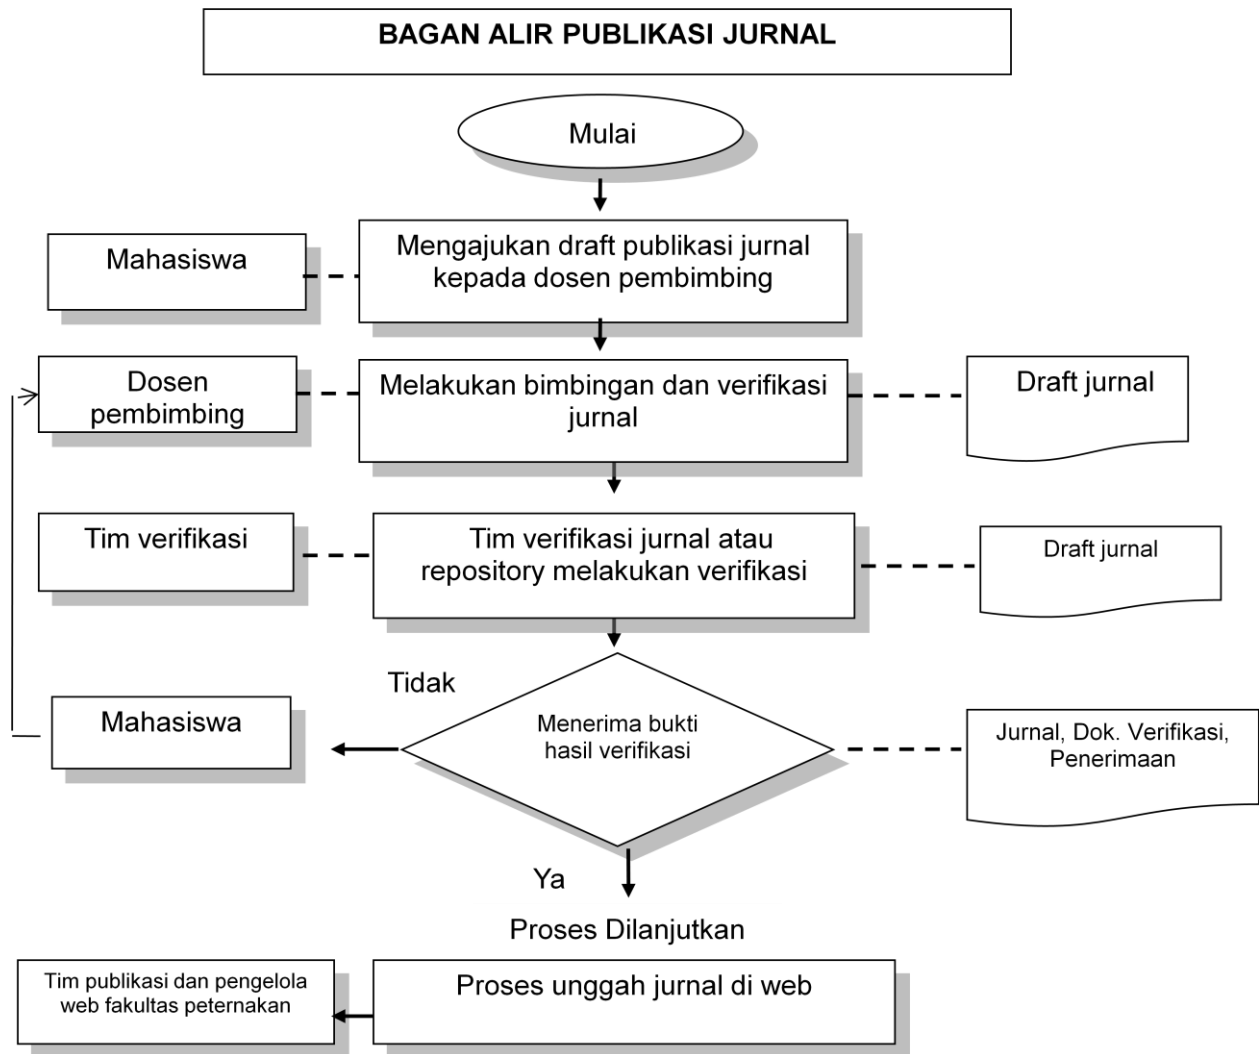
BAGAN ALIR PUBLIKASI JURNAL

Mulai

Mahasiswa

Mengajukan draft publikasi jurnal kepada dosen pembimbing

Dosen pembimbing

Melakukan bimbingan dan verifikasi jurnal

Draft jurnal

Tim verifikasi

Tim verifikasi jurnal atau repository melakukan verifikasi

Draft jurnal

Tidak

Mahasiswa

Menerima bukti hasil verifikasi

Jurnal, Dok. Verifikasi, Penerimaan

Ya

Proses Dilanjutkan

Tim publikasi dan pengelola web fakultas peternakan

Proses unggah jurnal di web